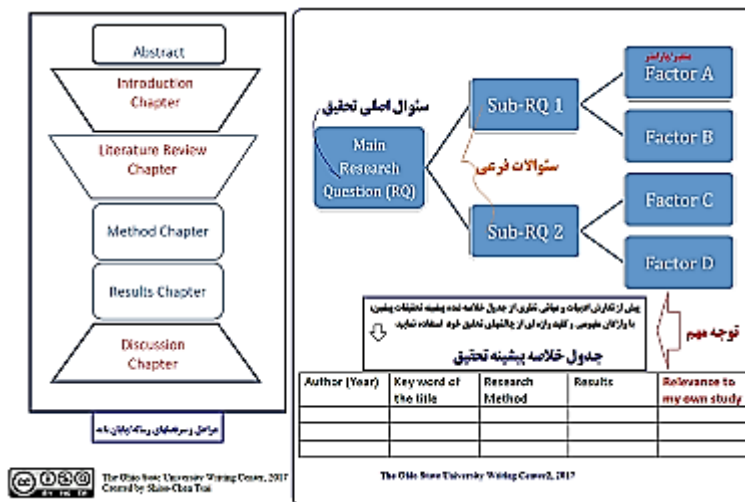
Abstract

Introduction Chapter

Literature Review Chapter

Method Chapter

Results Chapter

Discussion Chapter

مراحل و سرفصلهای رساله/پایان نامه

The Ohio State University Writing Center, 2017
Created by Shiau-Chen Tsai

سئوال اصلی تحقیق

Main Research Question (RQ)

Sub-RQ 1

Sub-RQ 2

سئوالات فرعی

متغیر/پارامتر

Factor A

Factor B

Factor C

Factor D

پس از نگارش ادبیات و مبانی نظری از جدول خلاصه شده پیشینه تحقیقات پیشین با واژگان مفهومی و کلید واژه ای از چالشهای تحلیل خود استفاده نمایید

جدول خلاصه پیشینه تحقیق

توجه مهم

| Author (Year) | Key word of the title | Research Method | Results | Relevance to my own study |
|---|---|---|---|---|
| | | | | |
| | | | | |
| | | | | |

The Ohio State University Writing Center2, 2017